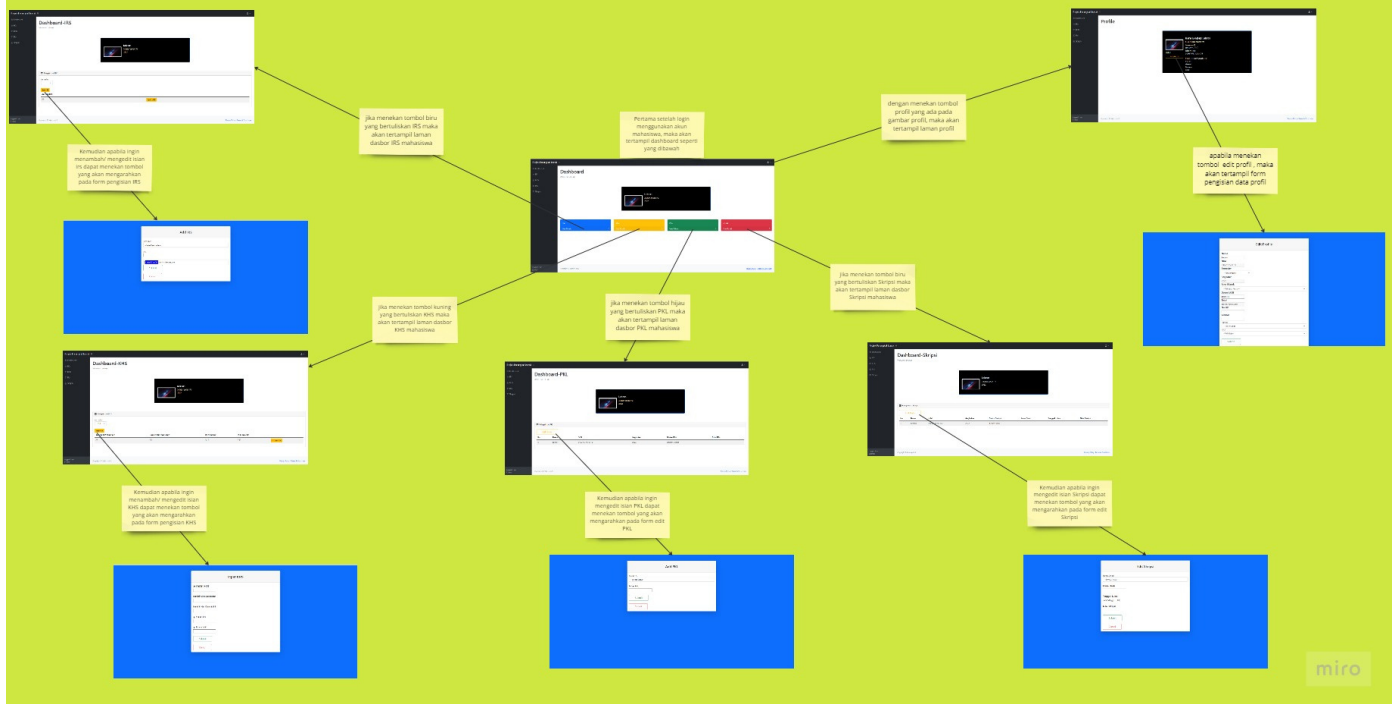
Dashboard-IRS

Kemudian apabila ingin menambah/ mengedit isian irs dapat menekan tombol yang akan mengarahkan pada form pengisian IRS

Jika menekan tombol biru yang bertuliskan IRS maka akan tertampil laman dasbor IRS mahasiswa

Pertama setelah login menggunakan akun mahasiswa, maka akan tertampil dashboard seperti yang ditunjukkan

dengan menekan tombol profil yang ada pada gambar profil maka akan tertampil laman profil

Profile

apabila menekan tombol edit profil , maka akan tertampil form pengisian data profil

Dashboard

Jika menekan tombol kuning yang bertuliskan KHS maka akan tertampil laman dasbor KHS mahasiswa

jika menekan tombol hijau yang bertuliskan PKL maka akan tertampil laman dasbor PKL mahasiswa

Jika menekan tombol biru yang bertuliskan Skripsi maka akan tertampil laman dasbor Skripsi mahasiswa

Dashboard-KHS

Dashboard-PKL

Dashboard-Skripsi

Kemudian apabila ingin menambah/ mengedit isian KHS dapat menekan tombol yang akan mengarahkan pada form pengisian KHS

Kemudian apabila ingin mengedit isian PKL dapat menekan tombol yang akan mengarahkan pada form edit PKL

Kemudian apabila ingin mengedit isian Skripsi dapat menekan tombol yang akan mengarahkan pada form edit Skripsi

Edit PKL

Edit Skripsi

miro